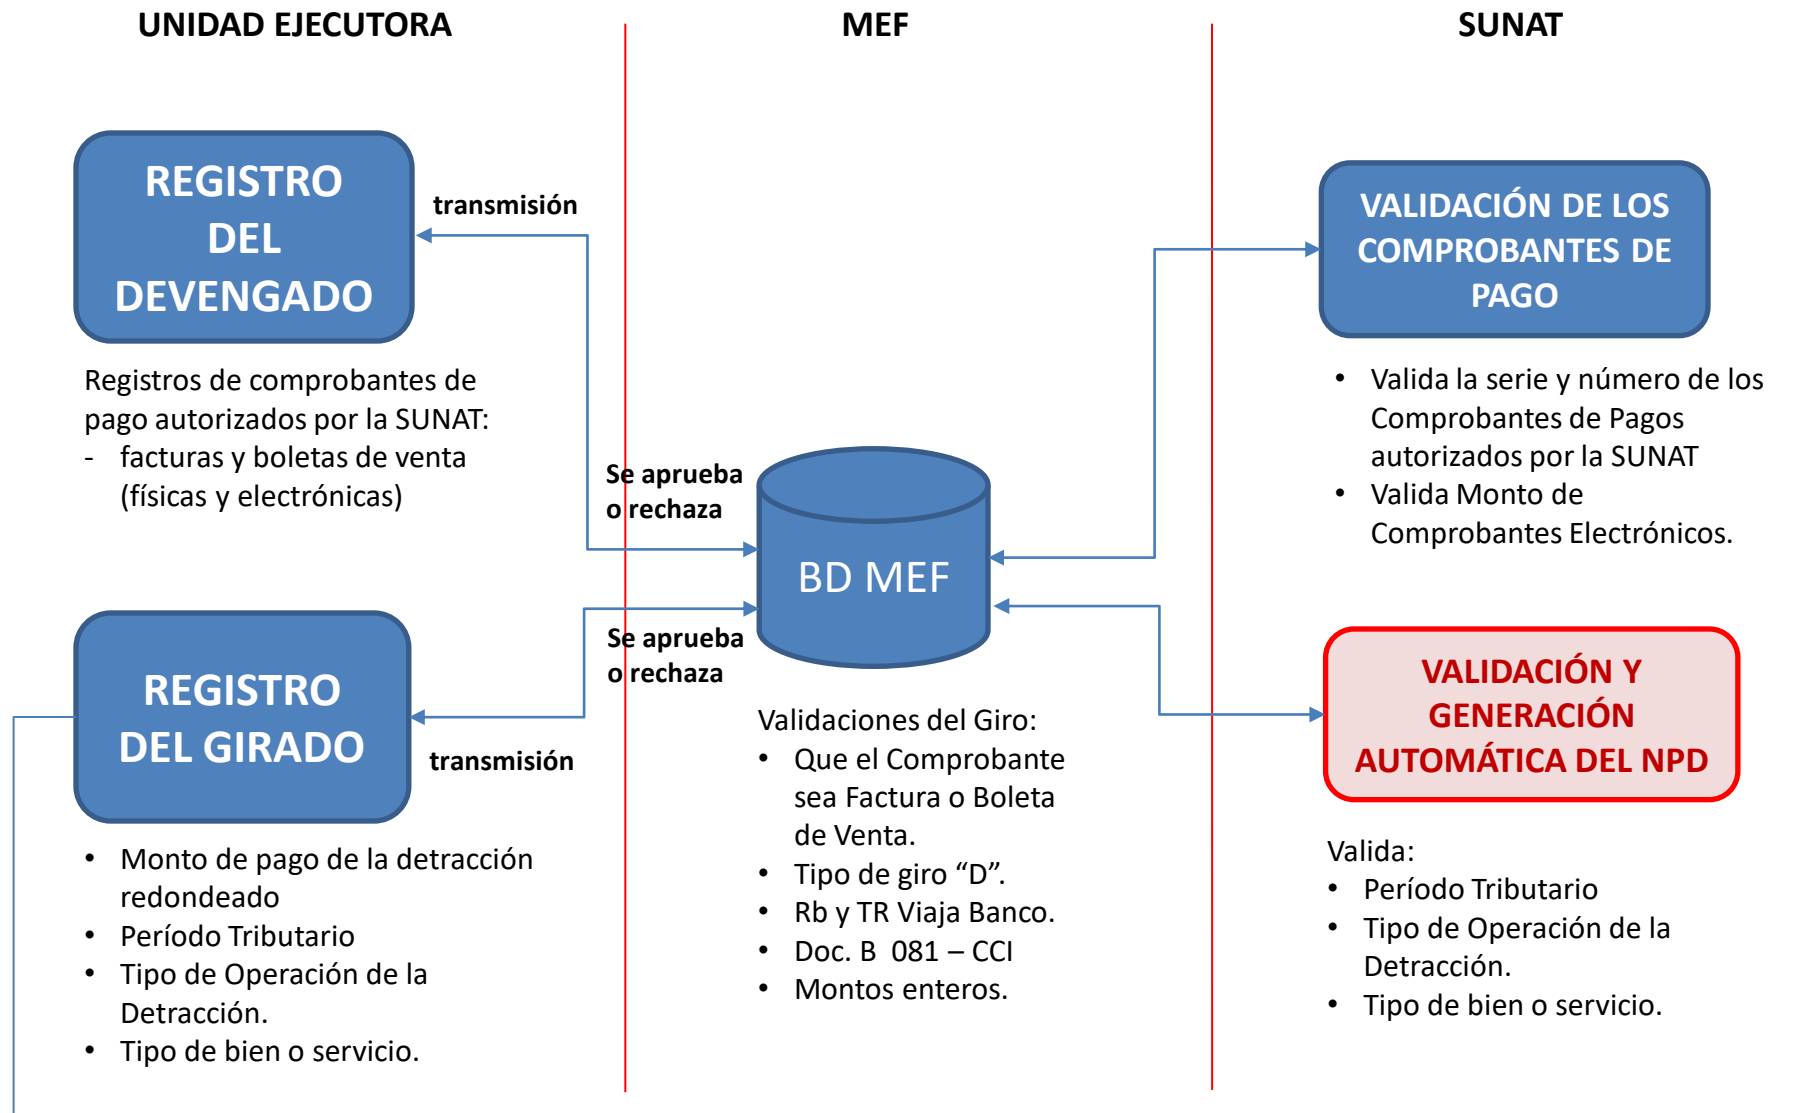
UNIDAD EJECUTORA

MEF

SUNAT

REGISTRO DEL DEVENGADO

transmisión

Registros de comprobantes de pago autorizados por la SUNAT:
- facturas y boletas de venta (físicas y electrónicas)

Se aprueba o rechaza

BD MEF

VALIDACIÓN DE LOS COMPROBANTES DE PAGO

• Valida la serie y número de los Comprobantes de Pagos autorizados por la SUNAT
• Valida Monto de Comprobantes Electrónicos.

Se aprueba o rechaza

REGISTRO DEL GIRADO

transmisión

VALIDACIÓN Y GENERACIÓN AUTOMÁTICA DEL NPD

Validaciones del Giro:
• Que el Comprobante sea Factura o Boleta de Venta.
• Tipo de giro “D”.
• Rb y TR Viaja Banco.
• Doc. B 081 – CCI
• Montos enteros.

• Monto de pago de la detracción redondeado
• Período Tributario
• Tipo de Operación de la Detracción.
• Tipo de bien o servicio.

Valida:
• Período Tributario
• Tipo de Operación de la Detracción.
• Tipo de bien o servicio.